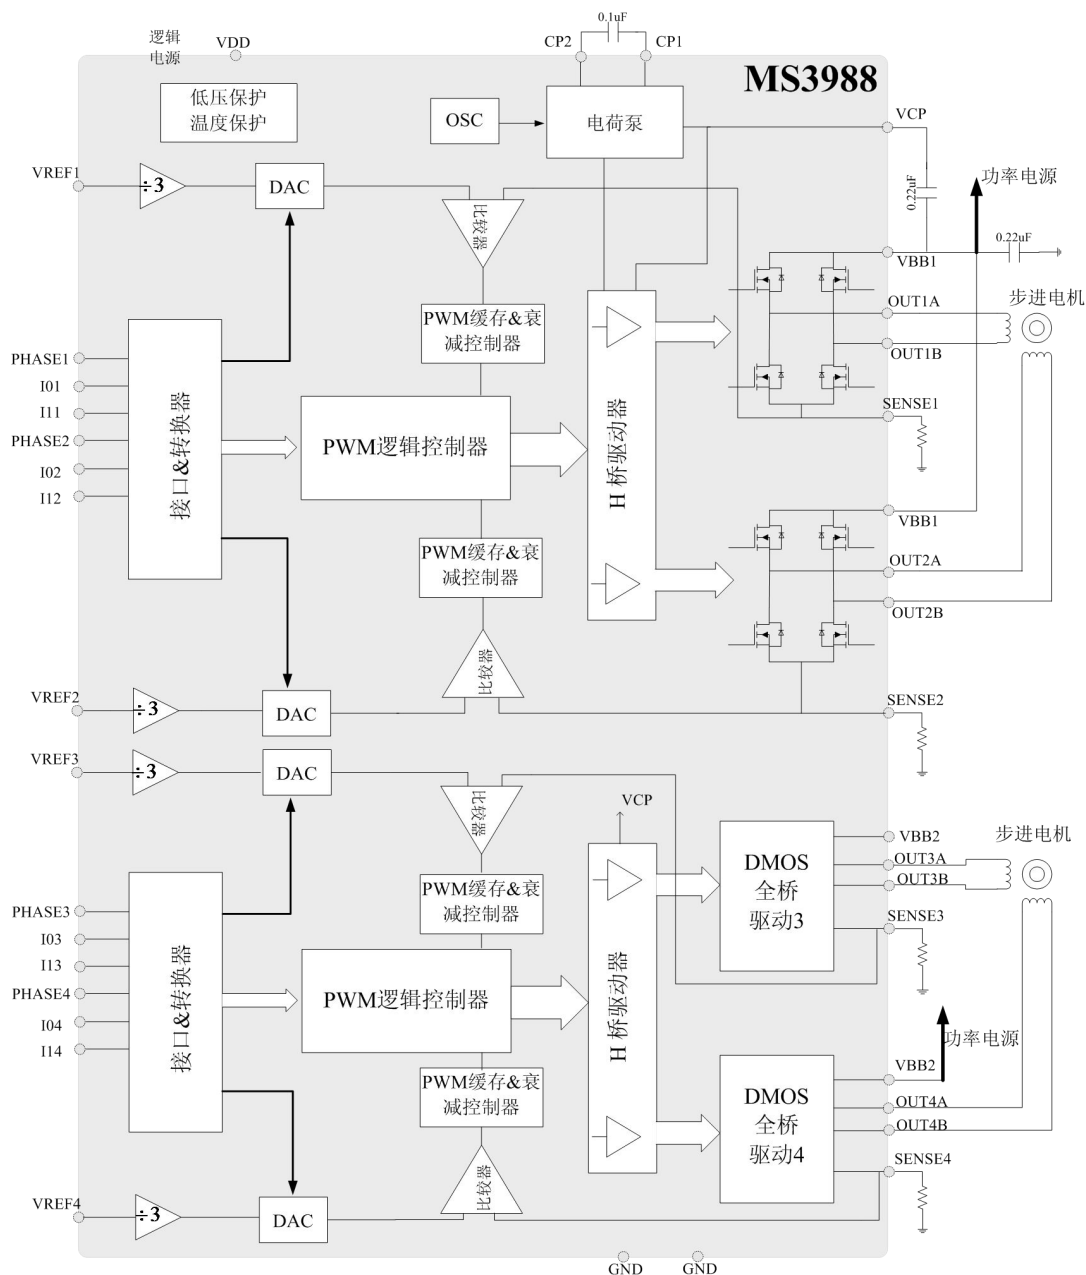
逻辑电源 VDD

0.1uF
CP2 CP1

MS3988

低压保护
温度保护

OSC
电荷泵
VCP

VREF1
÷3
DAC
比较器
0.22uF
功率电源
VBB1
0.22uF

PWM缓存&衰减控制器
步进电机
OUT1A
OUT1B

PHASE1
I01
I11
PHASE2
I02
I12

接口&转换器
PWM逻辑控制器
H桥驱动器
SENSE1

VBB1
PWM缓存&衰减控制器
OUT2A
OUT2B

比较器
VREF2
÷3
DAC
SENSE2

VREF3
÷3
DAC
比较器
VCP
VBB2
步进电机
PWM缓存&衰减控制器
DMOS
全桥
驱动3
OUT3A
OUT3B
SENSE3

PHASE3
I03
I13
PHASE4
I04
I14

接口&转换器
PWM逻辑控制器
H桥驱动器

功率电源
VBB2
PWM缓存&衰减控制器
DMOS
全桥
驱动4
OUT4A
OUT4B
SENSE4

比较器
VREF4
÷3
DAC

GND GND